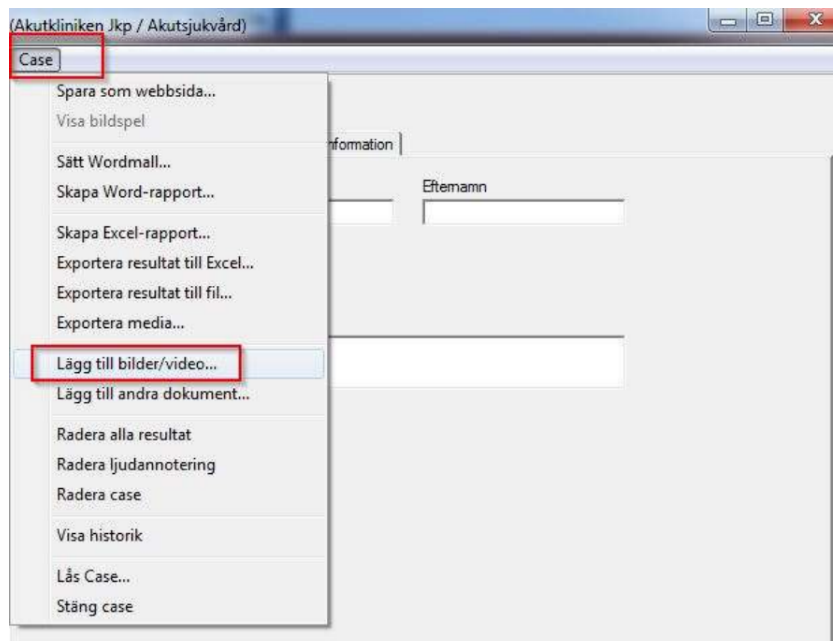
(Akutkliniken Jkp / Akutsjukvård)

Case

Spara som webbsida...
Visa bildspel
Sätt Wordmall...
Skapa Word-rapport...
Skapa Excel-rapport...
Exportera resultat till Excel...
Exportera resultat till fil...
Exportera media...
Lägg till bilder/video...
Lägg till andra dokument...
Radera alla resultat
Radera ljudannotering
Radera case
Visa historik
Lås Case...
Stäng case

nformation

Efternamn